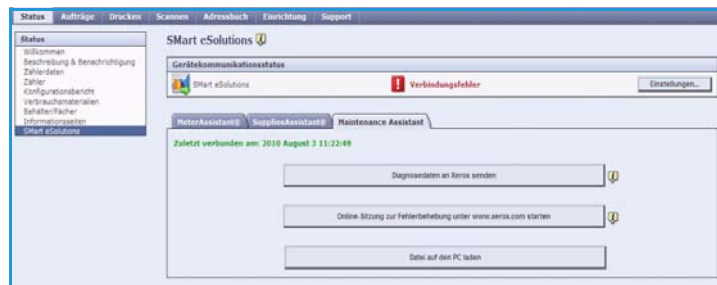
Status | Aufträge | Drucken | Scannen | Adressbuch | Einrichtung | Support

Status
Willkommen
Beschreibung & Benachrichtigung
Zählerdaten
Zähler
Konfigurationsbericht
Verbrauchsmaterialien
Behälter/Fächer
Informationsseiten
SMart eSolutions

SMart eSolutions

Gerätekommunikationsstatus

SMart eSolutions

Verbindungsfehler

Einstellungen...

MeterAssistant® | SuppliesAssistant® | Maintenance Assistant

Zuletzt verbunden am: 2010 August 3 11:22:49

Diagnosedaten an Xerox senden

Online-Sitzung zur Fehlerbehebung unter www.xerox.com starten

Datei auf den PC laden